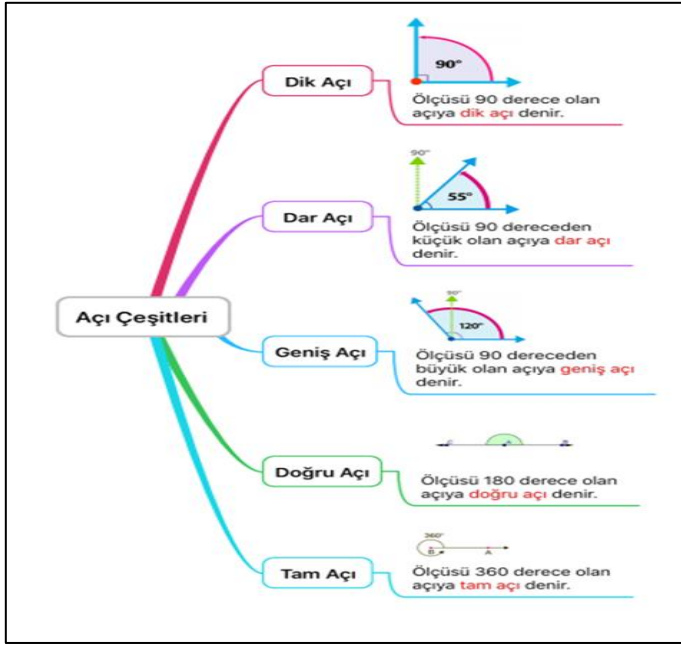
Açı Çeşitleri

Dik Açı

90°

Ölçüsü 90 derece olan açıya dik açı denir.

Dar Açı

90°

55°

Ölçüsü 90 dereceden küçük olan açıya dar açı denir.

Geniş Açı

90°

120°

Ölçüsü 90 dereceden büyük olan açıya geniş açı denir.

Doğru Açı

Ölçüsü 180 derece olan açıya doğru açı denir.

Tam Açı

360°

B A

Ölçüsü 360 derece olan açıya tam açı denir.